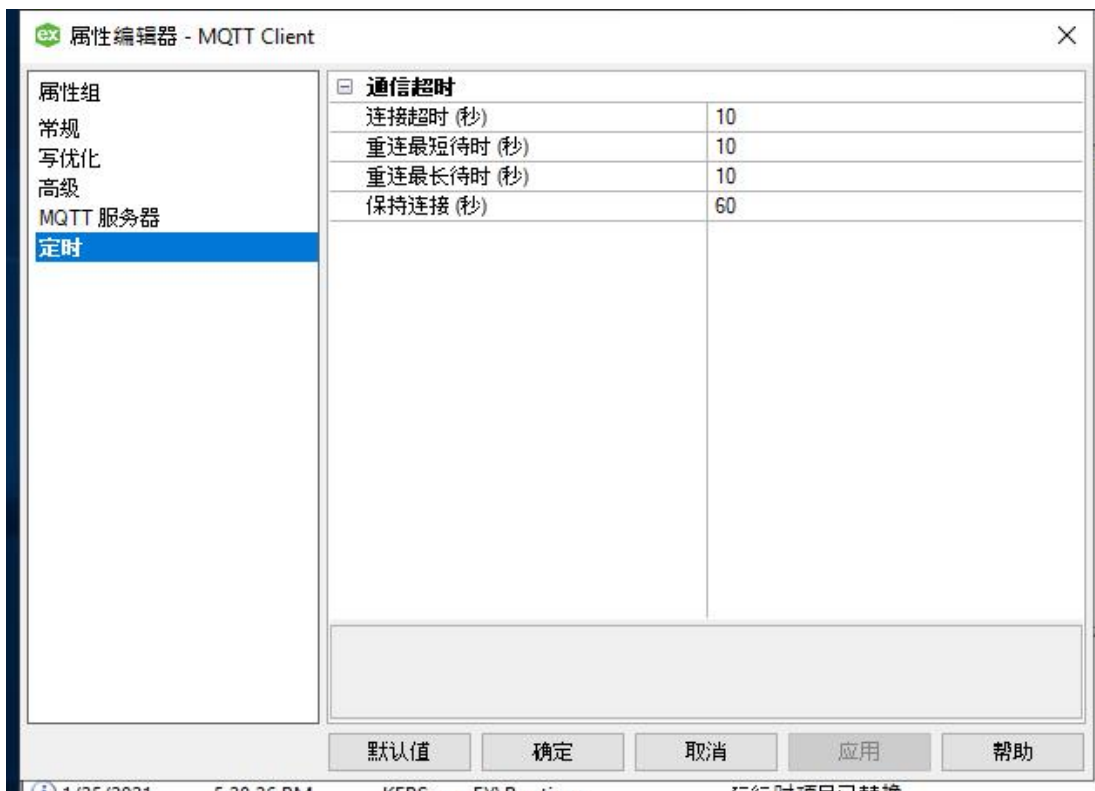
属性编辑器 - MQTT Client

属性组
常规
写优化
高级
MQTT 服务器
定时

⊟ 通信超时

| | |
|---|---|
| 连接超时 (秒) | 10 |
| 重连最短待时 (秒) | 10 |
| 重连最长待时 (秒) | 10 |
| 保持连接 (秒) | 60 |

默认值 确定 取消 应用 帮助

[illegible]